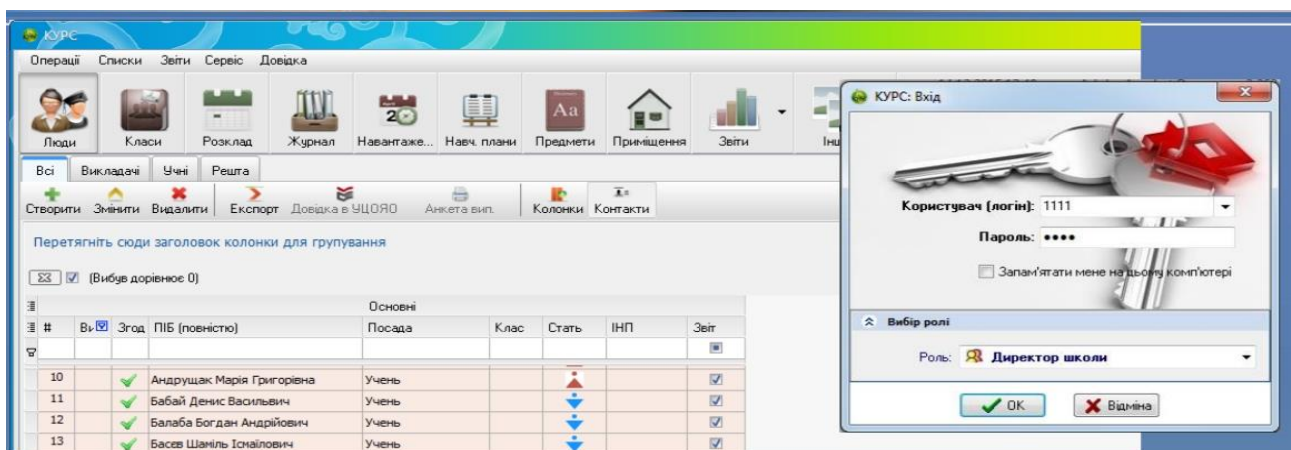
КУРС

Операції Списки Звіти Сервіс Довідка

Люди Класи Розклад Журнал Навантаже... Навч. плани Предмети Приміщення Звіти Ін

Всі Викладачі Учні Решта

Створити Змінити Видалити Експорт Довідка в УЦОЯО Анкета вип. Колонки Контакти

Перетягніть сюди заголовок колонки для групування

(Вибув дорівнює 0)

Основні

| # | Ви | Згод | ПІБ (повністю) | Посада | Клас | Стать | ІНП | Звіт |
|---|---|---|---|---|---|---|---|---|
| 10 | | | Андрущак Марія Григорівна | Учень | | | | |
| 11 | | | Бабай Денис Васильвич | Учень | | | | |
| 12 | | | Балаба Богдан Андрійович | Учень | | | | |
| 13 | | | Басев Шаміль Ісмаїлович | Учень | | | | |

КУРС: Вхід

Користувач (логін): 1111

Пароль: ••••

Запам'ятати мене на цьому комп'ютері

Вибір ролі

Роль: Директор школи

OK Відміна